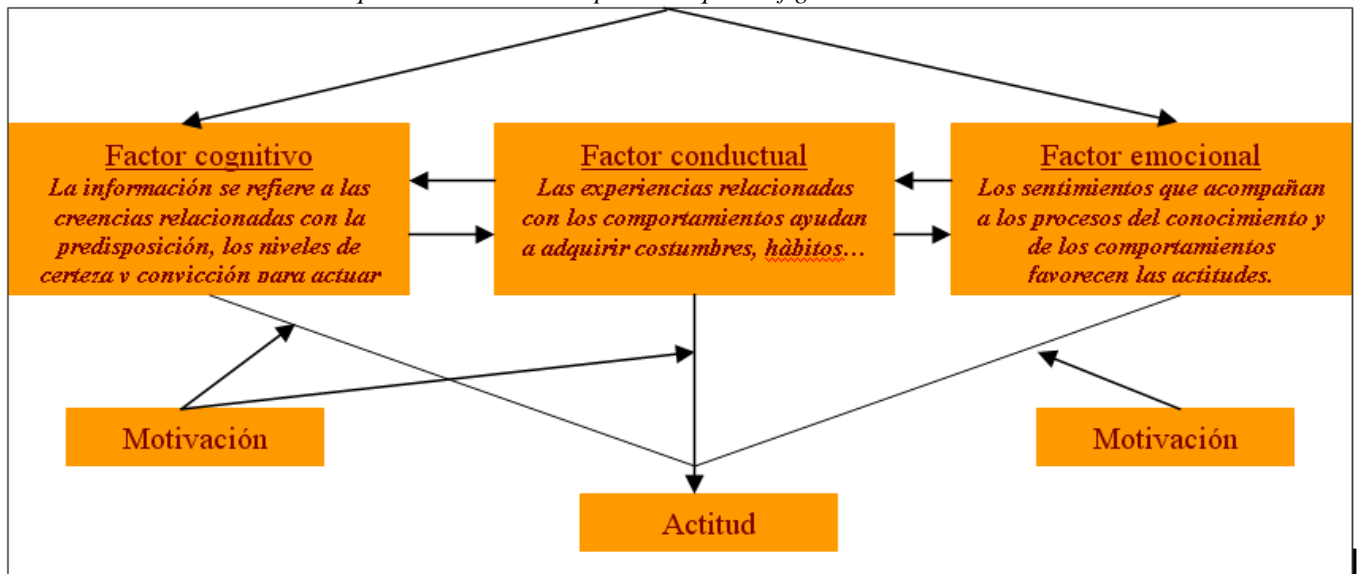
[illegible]

Factor cognitivo
La información se refiere a las creencias relacionadas con la predisposición, los niveles de certeza y convicción para actuar

Factor conductual
Las experiencias relacionadas con los comportamientos ayudan a adquirir costumbres, hàbitos…

Factor emocional
Los sentimientos que acompañan a los procesos del conocimiento y de los comportamientos favorecen las actitudes.

Motivación

Motivación

Actitud